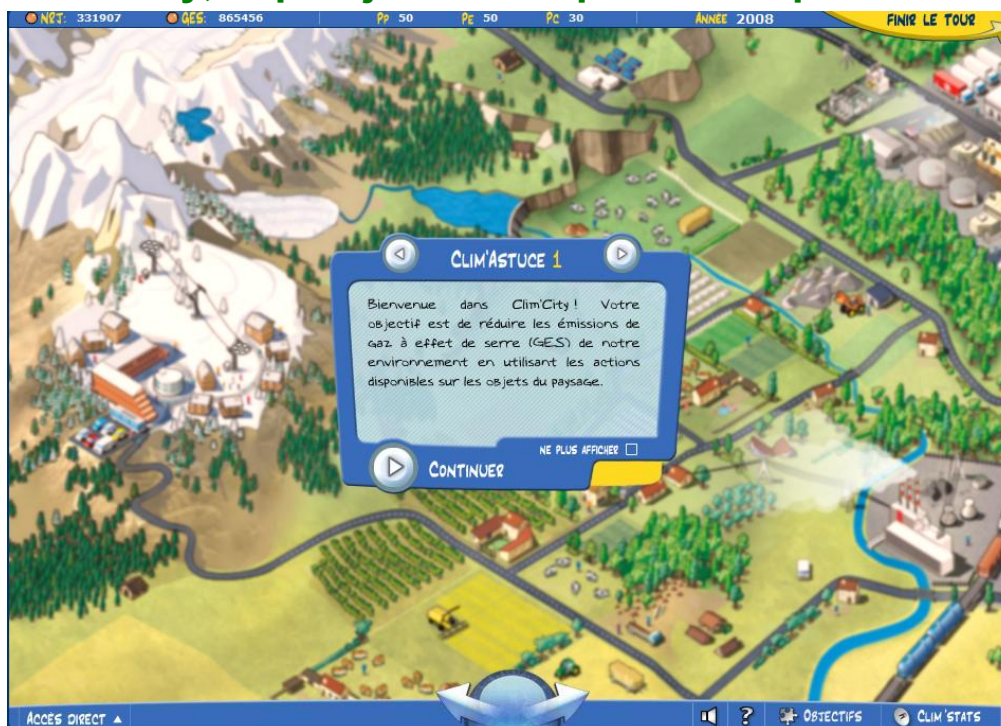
NRJ: 331907 GES: 865456 Pp 50 Pe 50 Pc 30 Année 2008 FINIR LE TOUR

CLIM'ASTUCE 1

Bienvenue dans Clim'City ! Votre objectif est de réduire les émissions de gaz à effet de serre (GES) de notre environnement en utilisant les actions disponibles sur les objets du paysage.

NE PLUS AFFICHER

CONTINUER

ACCÈS DIRECT ▲ ? OBJECTIFS CLIM'STATS